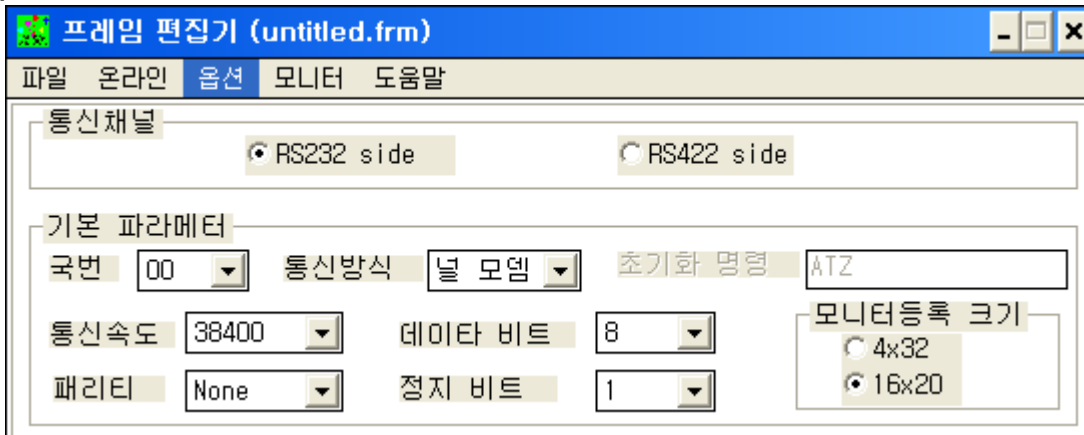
프레임 편집기 (untitled.frm)

파일 온라인 옵션 모니터 도움말

통신채널

RS232 side

RS422 side

기본 파라메터

국번 00

통신방식 널 모뎀

초기화 명령 ATZ

통신속도 38400

데이타 비트 8

모니터등록 크기

4x32

16x20

패리티 None

정지 비트 1